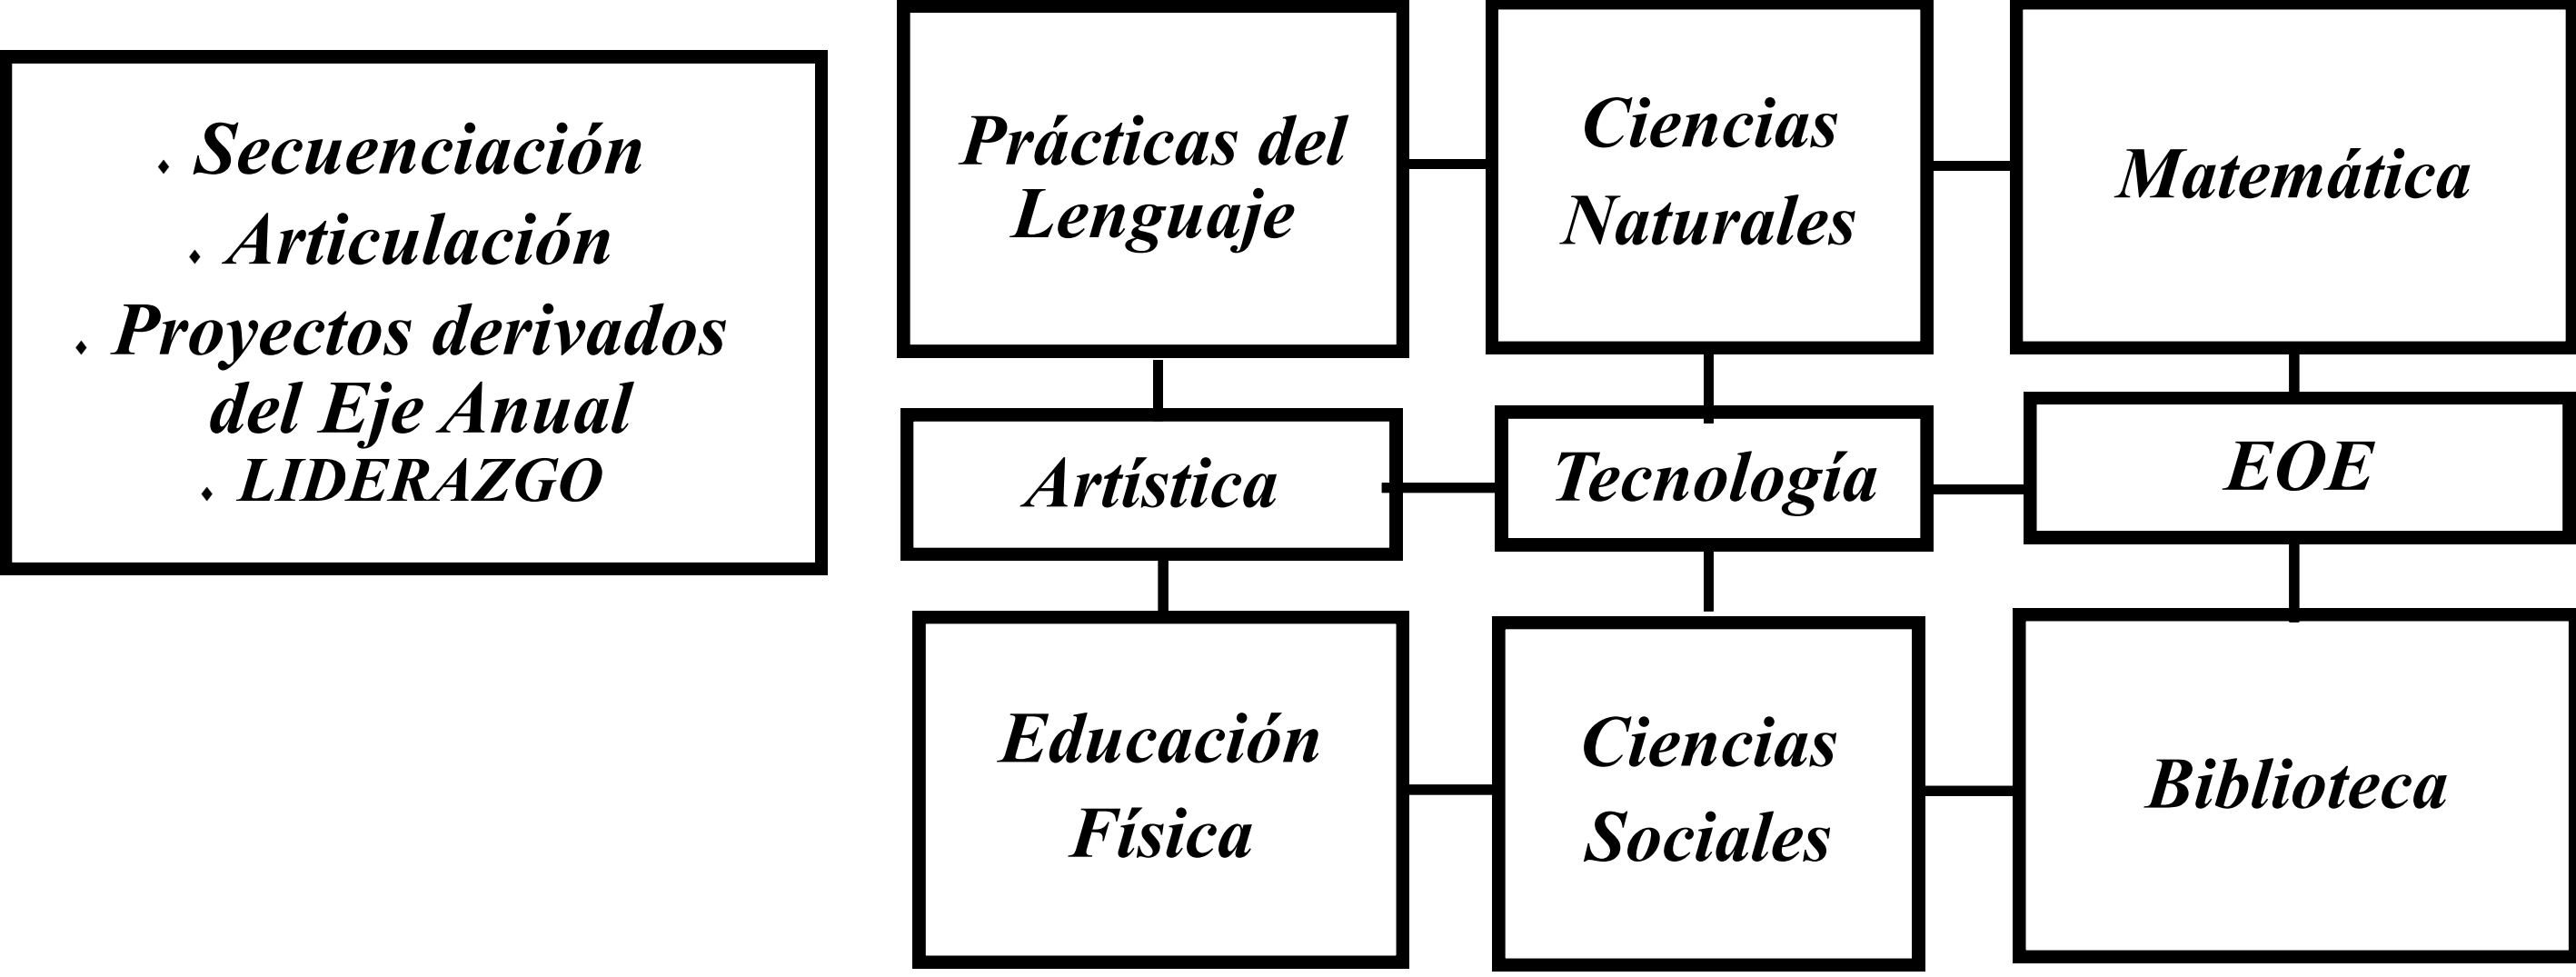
. Secuenciación
. Articulación
. Proyectos derivados del Eje Anual
. LIDERAZGO

Prácticas del Lenguaje

Ciencias Naturales

Matemática

Artística

Tecnología

EOE

Educación Física

Ciencias Sociales

Biblioteca